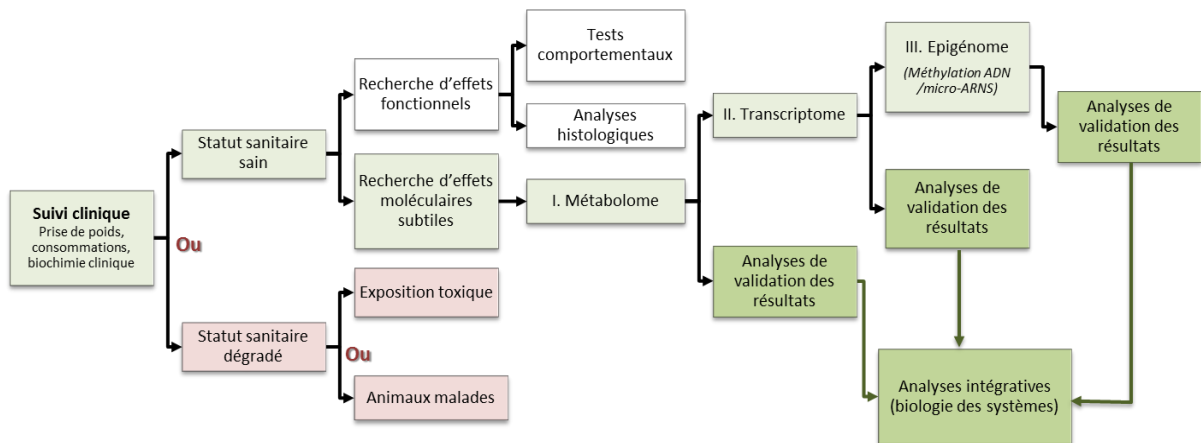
Suivi clinique
Prise de poids, consommations, biochimie clinique

Ou

Statut sanitaire sain

Statut sanitaire dégradé

Recherche d'effets fonctionnels

Recherche d'effets moléculaires subtiles

Exposition toxique

Ou

Animaux malades

Tests comportementaux

Analyses histologiques

I. Métabolome

II. Transcriptome

Analyses de validation des résultats

III. Epigénome
(Méthylation ADN /micro-ARNS)

Analyses de validation des résultats

Analyses de validation des résultats

Analyses intégratives (biologie des systèmes)